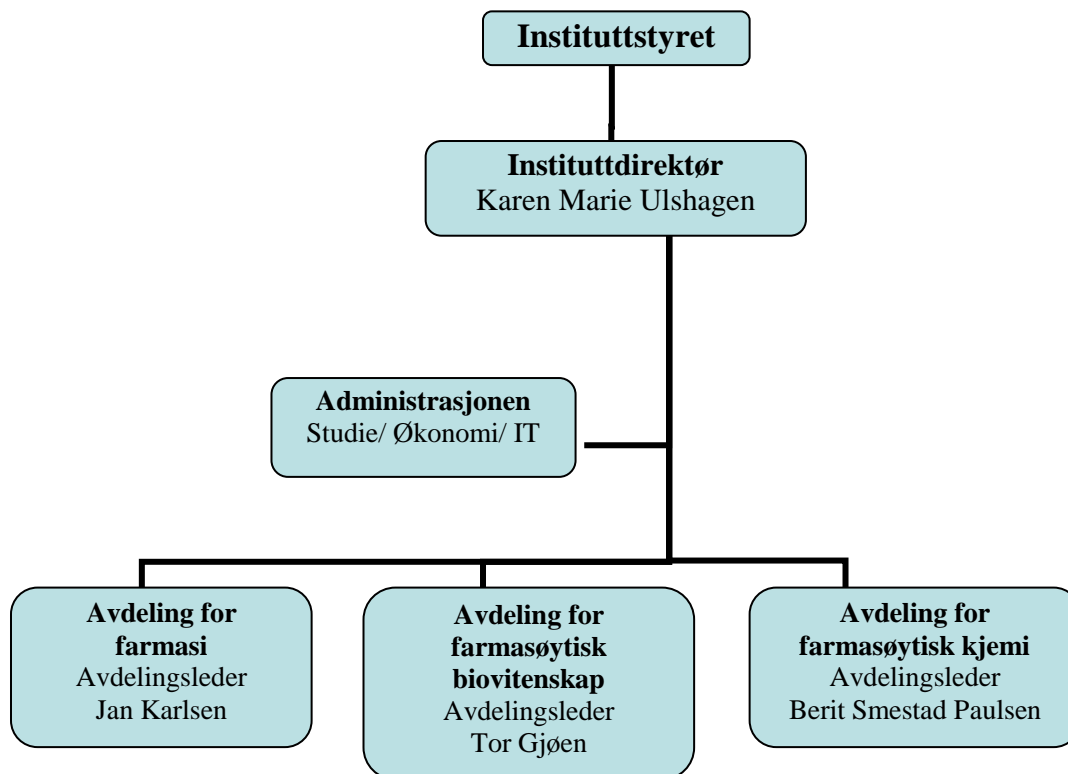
Instituttstyret

Instituttdirektør
Karen Marie Ulshagen

Administrasjonen
Studie/ Økonomi/ IT

Avdeling for farmasi
Avdelingsleder
Jan Karlsen

Avdeling for farmasøytisk biovitenskap
Avdelingsleder
Tor Gjøen

Avdeling for farmasøytisk kjemi
Avdelingsleder
Berit Smestad Paulsen